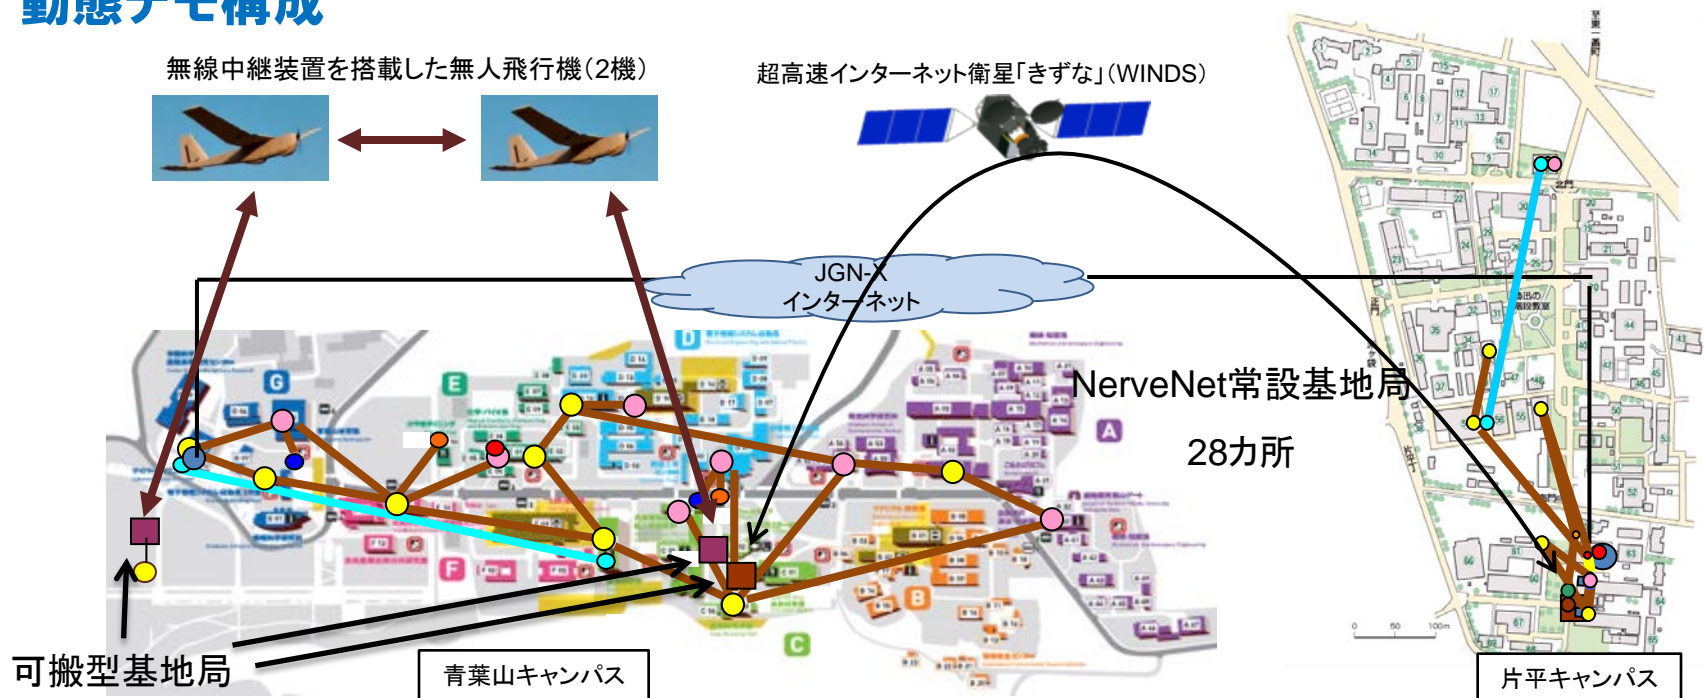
動態デモ構成

無線中継装置を搭載した無人飛行機（2機）

超高速インターネット衛星「きずな」(WINDS)

JGN-X
インターネット

NerveNet常設基地局

28カ所

可搬型基地局

青葉山キャンパス

片平キャンパス

G

E

D

A

F

B

C